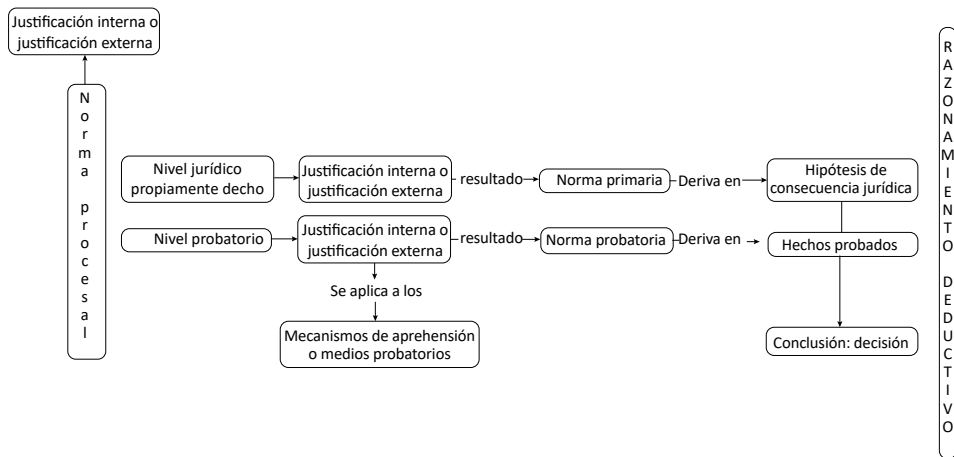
Justificación interna o justificación externa

Norma procesal

Nivel jurídico propiamente decho

Justificación interna o justificación externa

resultado

Norma primaria

Deriva en

Hipótesis de consecuencia jurídica

Nivel probatorio

Justificación interna o justificación externa

resultado

Norma probatoria

Deriva en

Hechos probados

Se aplica a los

Mecanismos de aprehensión o medios probatorios

Conclusión: decisión

RAZONAMIENTO DEDUCTIVO